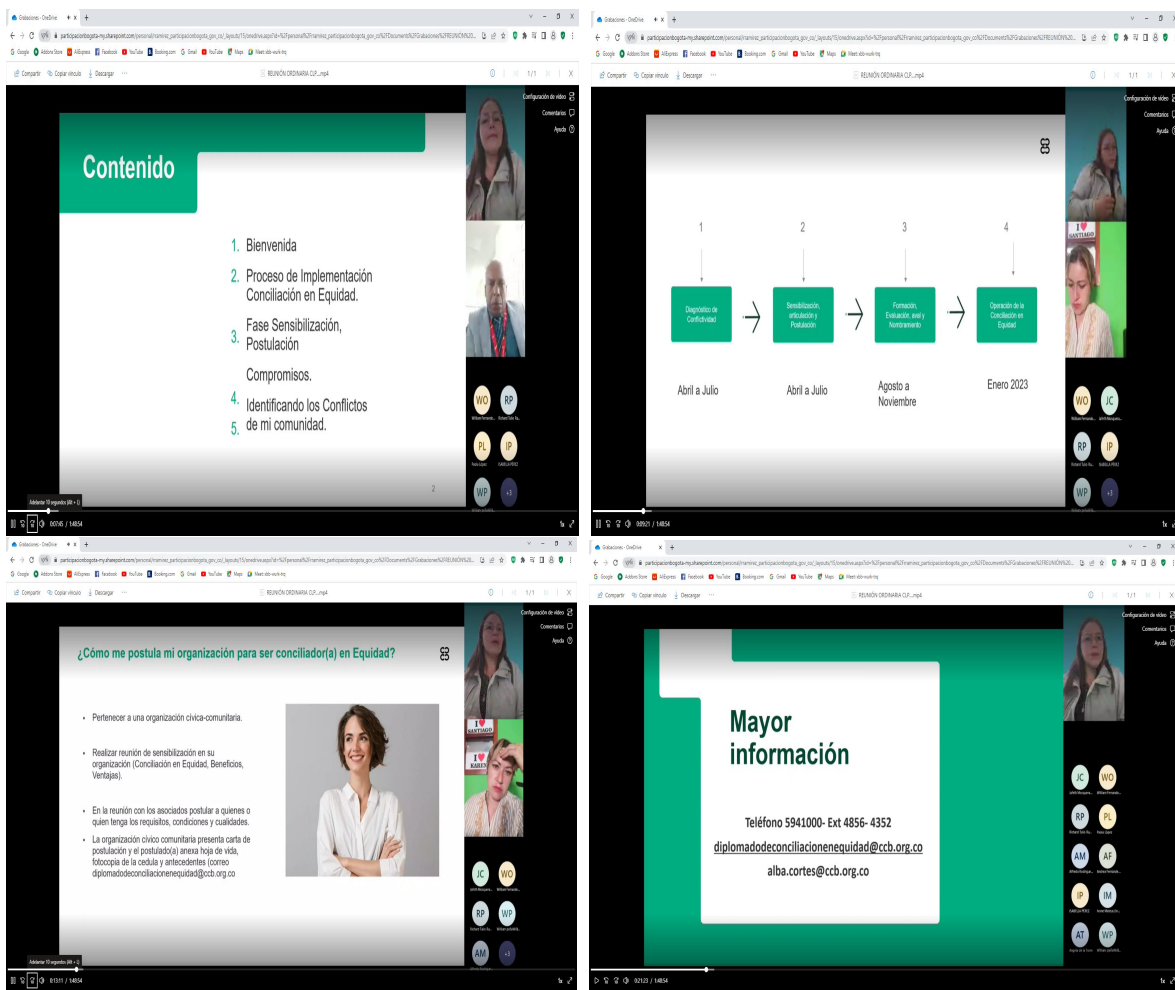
Grabaciones - OneDrive
participacionbogota-my.sharepoint.com/personal/rramirez_participacionbogota_gov_co/_layouts/15/onedrive.aspx
Google Addons Store AliExpress Facebook YouTube Booking.com Gmail YouTube Maps Meet
Compartir Copiar vínculo Descargar
REUNIÓN ORDINARIA CLP....mp4
1/1
Configuración de vídeo
Comentarios
Ayuda

Contenido

1. Bienvenida
2. Proceso de Implementación Conciliación en Equidad.
3. Fase Sensibilización, Postulación
Compromisos.
4. Identificando los Conflictos
5. de mi comunidad.

2

WO RP PL IP WP +3
Adelantar 10 segundos (Alt + →)
0:07:45 / 1:48:54
1x

Grabaciones - OneDrive
Compartir Copiar vínculo Descargar
REUNIÓN ORDINARIA CLP....mp4
1/1
Configuración de vídeo
Comentarios
Ayuda

| 1 | 2 | 3 | 4 |
|---|---|---|---|
| Diagnóstico de Conflictividad | Sensibilización, articulación y Postulación | Formación, Evaluación, eval y Nombramiento | Operación de la Conciliación en Equidad |
| Abril a Julio | Abril a Julio | Agosto a Noviembre | Enero 2023 |

WO JC RP IP WP +3
0:09:21 / 1:48:54
1x

Grabaciones - OneDrive
Compartir Copiar vínculo Descargar
REUNIÓN ORDINARIA CLP....mp4
1/1
Configuración de vídeo
Comentarios
Ayuda

¿Cómo me postula mi organización para ser conciliador(a) en Equidad?

• Pertenecer a una organización cívica-comunitaria.
• Realizar reunión de sensibilización en su organización (Conciliación en Equidad, Beneficios, Ventajas).
• En la reunión con los asociados postular a quienes o quien tenga los requisitos, condiciones y cualidades.
• La organización cívico comunitaria presenta carta de postulación y el postulado(a) anexa hoja de vida, fotocopia de la cedula y antecedentes (correo diplomadodeconciliacionenequidad@ccb.org.co

SANTIAGO
KAREN
JC WO RP WP AM +3
Adelantar 10 segundos (Alt + →)
0:13:11 / 1:48:54
1x

Grabaciones - OneDrive
Compartir Copiar vínculo Descargar
REUNIÓN ORDINARIA CLP....mp4
1/1
Configuración de vídeo
Comentarios
Ayuda

Mayor información

Teléfono 5941000- Ext 4856- 4352
diplomadodeconciliacionenequidad@ccb.org.co
alba.cortes@ccb.org.co

JC WO RP PL AM AF IP IM AT WP
0:21:23 / 1:48:54
1x